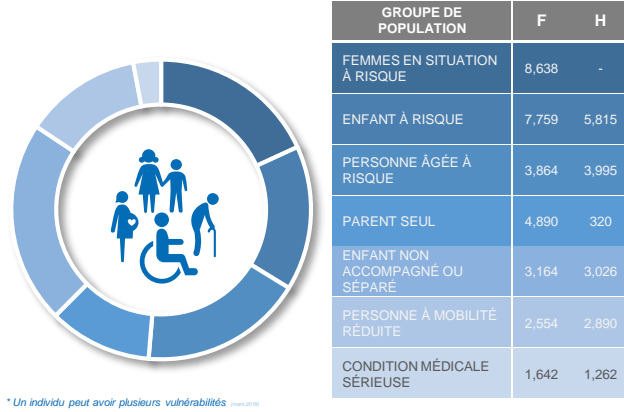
| GROUPE DE POPULATION | F | H |
|---|---|---|
| FEMMES EN SITUATION À RISQUE | 8,638 | - |
| ENFANT À RISQUE | 7,759 | 5,815 |
| PERSONNE ÂGÉE À RISQUE | 3,864 | 3,995 |
| PARENT SEUL | 4,890 | 320 |
| ENFANT NON ACCOMPAGNÉ OU SÉPARÉ | 3,164 | 3,026 |
| PERSONNE À MOBILITÉ RÉDUITE | 2,554 | 2,890 |
| CONDITION MÉDICALE SÉRIEUSE | 1,642 | 1,262 |

* Un individu peut avoir plusieurs vulnérabilités (mars 2018)